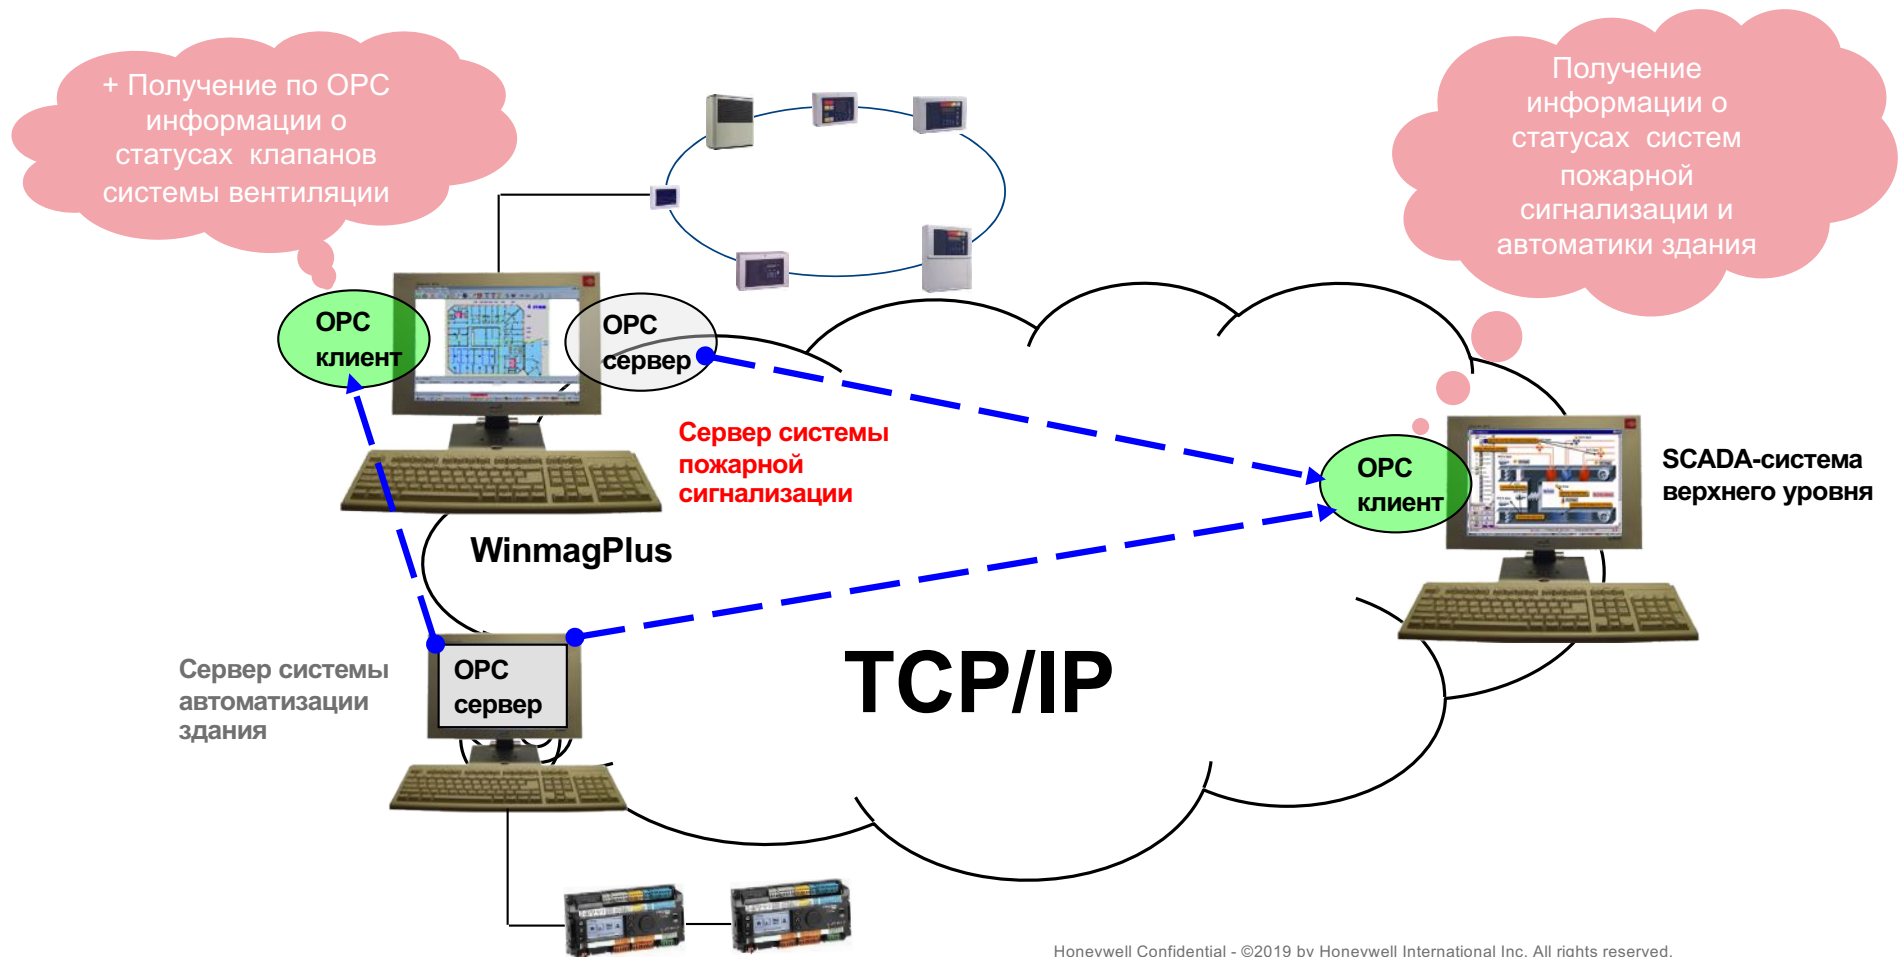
+ Получение по OPC информации о статусах клапанов системы вентиляции

Получение информации о статусах систем пожарной сигнализации и автоматики здания

OPC клиент

OPC сервер

Сервер системы пожарной сигнализации

WinmagPlus

OPC клиент

SCADA-система верхнего уровня

Сервер системы автоматизации здания

OPC сервер

TCP/IP

Honeywell Confidential - ©2019 by Honeywell International Inc. All rights reserved.